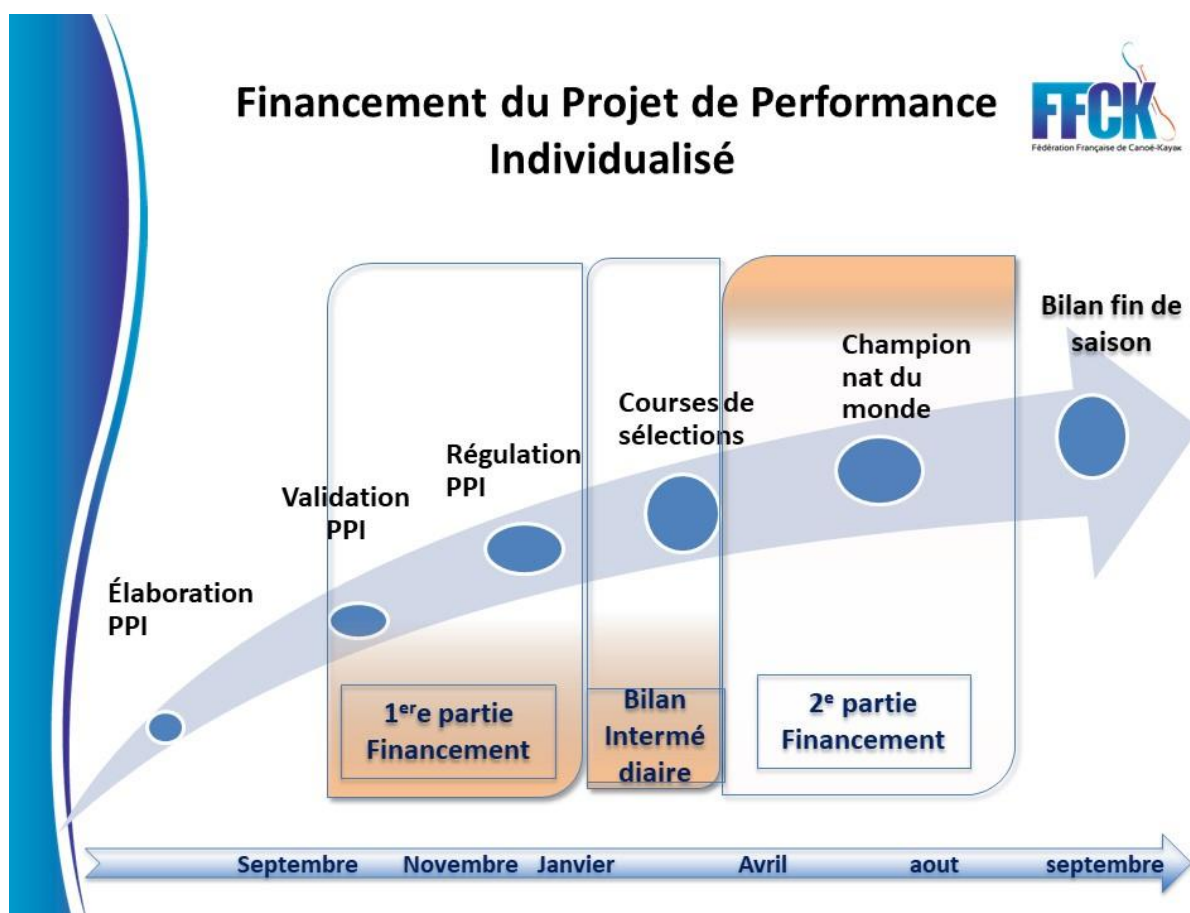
Financement du Projet de Performance Individualisé

FFCK
Fédération Française de Canoë-Kayak

Élaboration PPI

Validation PPI

Régulation PPI

Courses de sélections

Champion nat du monde

Bilan fin de saison

1$^{er}$e partie Financement

Bilan Intermé diaire

2$^{e}$ partie Financement

Septembre Novembre Janvier Avril aout septembre